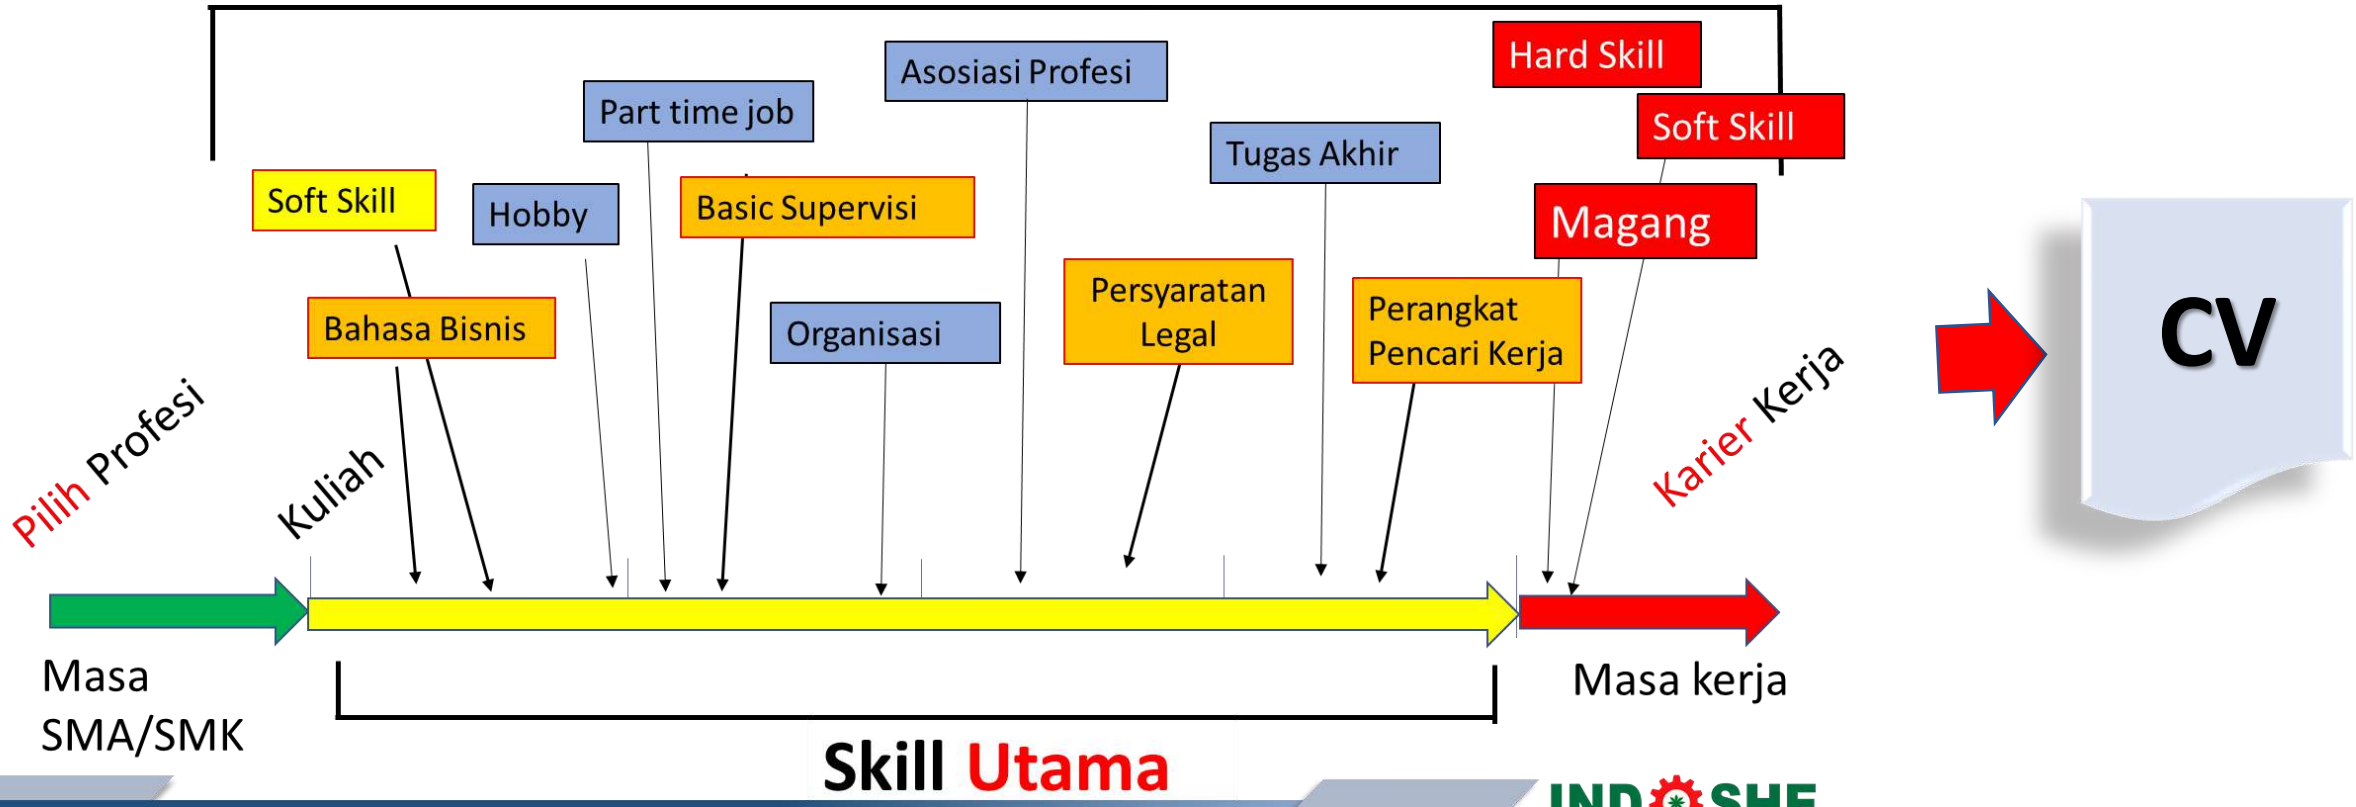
Hard Skill
Soft Skill
Asosiasi Profesi
Part time job
Tugas Akhir
Soft Skill
Hobby
Basic Supervisi
Magang
Persyaratan Legal
Perangkat Pencari Kerja
Bahasa Bisnis
Organisasi
CV
Pilih Profesi
Kuliah
Karier Kerja
Masa SMA/SMK
Masa kerja
Skill Utama
INDOSHE